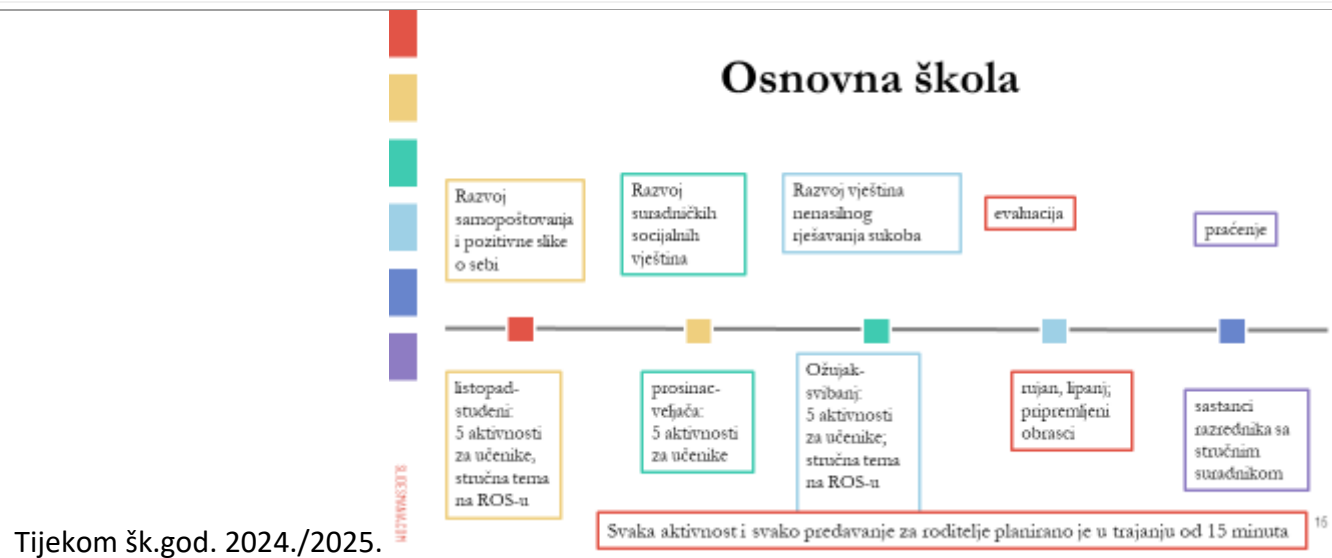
Osnovna škola

Razvoj samopoštovanja i pozitivne slike o sebi

Razvoj suradničkih socijalnih vještina

Razvoj vještina nenasilnog rješavanja sukoba

evaluacija

praćenje

listopad-studeni: 5 aktivnosti za učenike, stručna tema na ROS-u

prosinac-veljača: 5 aktivnosti za učenike

Ožujak-svibanj: 5 aktivnosti za učenike; stručna tema na ROS-u

rujan, lipanj; pripremljeni obrasci

sastanci razrednika sa stručnim suradnikom

Svaka aktivnost i svako predavanje za roditelje planirano je u trajanju od 15 minuta

15

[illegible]

Tijekom šk.god. 2024./2025.